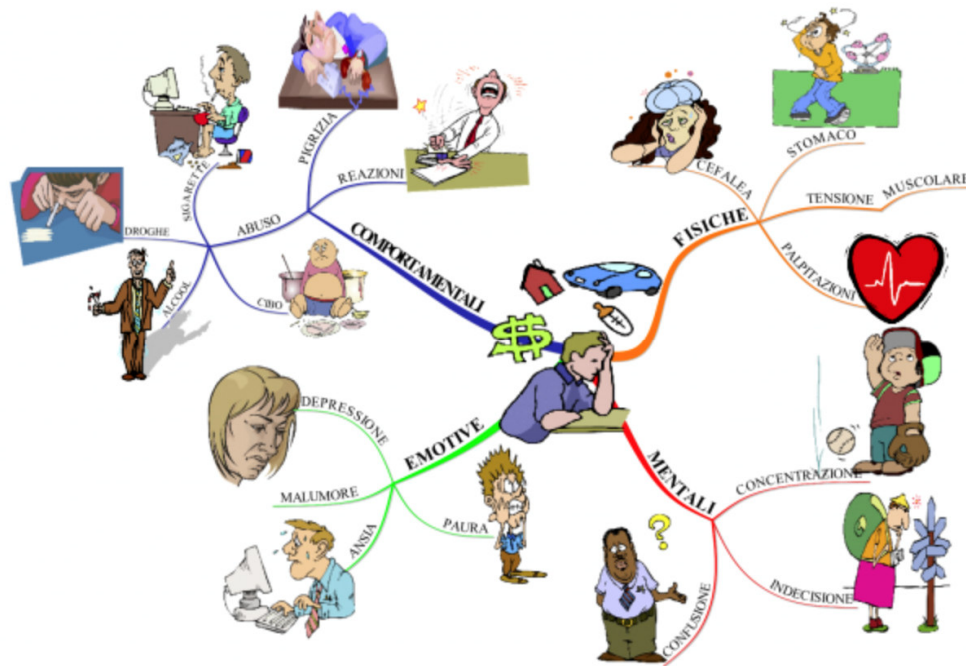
COMPORTAMENTALI
PIGRIZIA
SIGARETTE
REAZIONI
ABUSO
DROGHE
ALCOOL
CIBO
FISICHE
CEFALEA
STOMACO
TENSIONE MUSCOLARI
PALPITAZIONI
EMOTIVE
DEPRESSIONE
MALUMORE
ANSIA
PAURA
MENTALI
CONCENTRAZIONE
INDECISIONE
CONFUSIONE
?